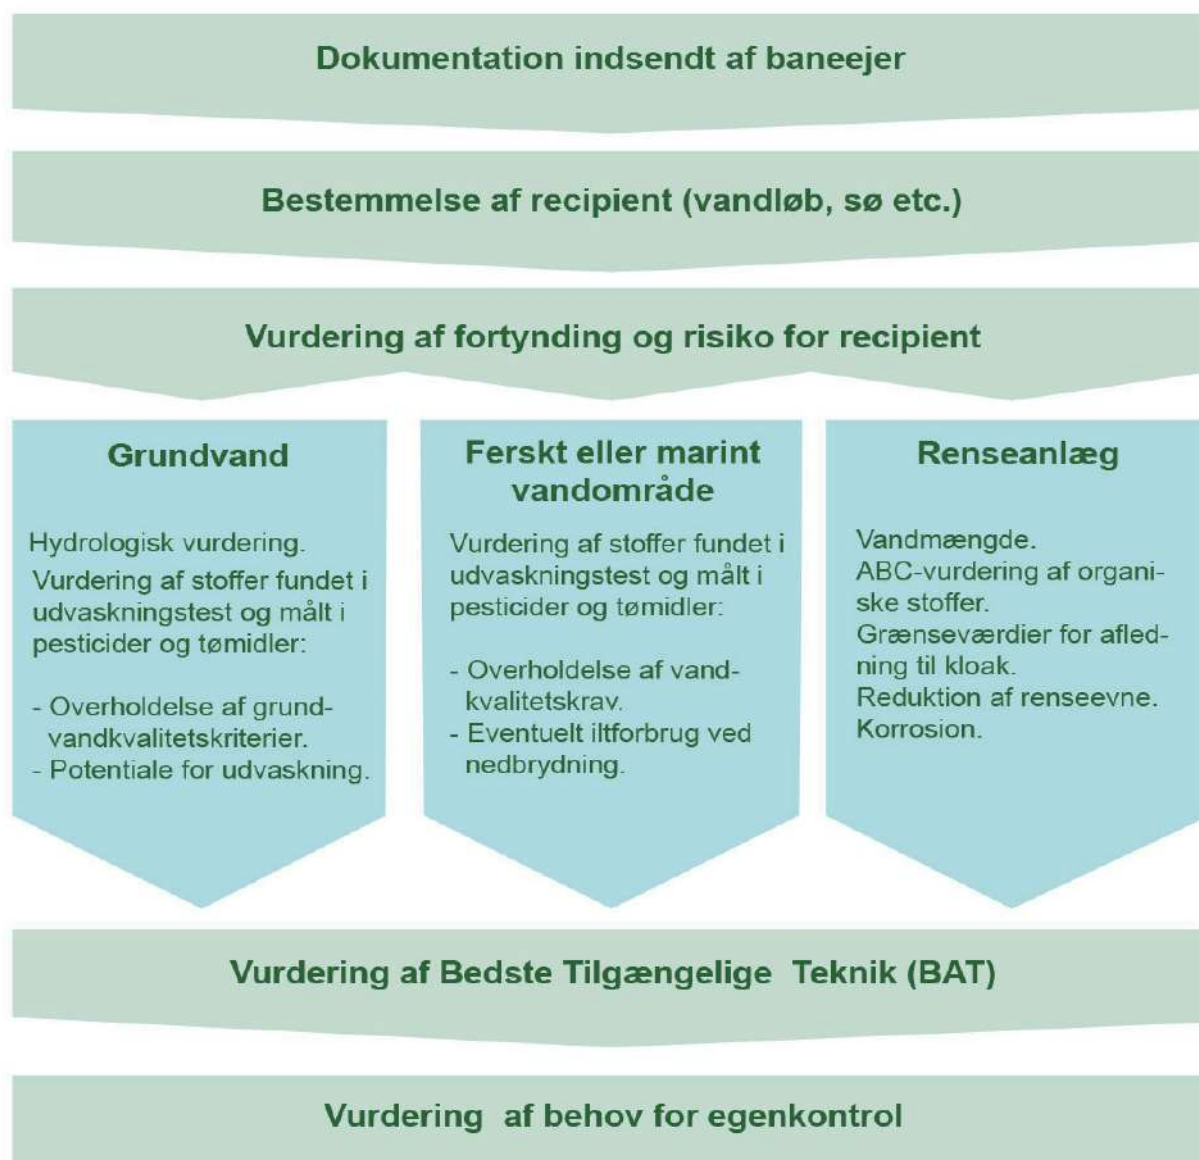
Dokumentation indsendt af baneejer

Bestemmelse af recipient (vandløb, sø etc.)

Vurdering af fortynding og risiko for recipient

Grundvand

Hydrologisk vurdering.
Vurdering af stoffer fundet i udvaskningstest og målt i pesticider og tømidler:

- Overholdelse af grundvandkvalitetskriterier.
- Potentiale for udvaskning.

Ferskt eller marint vandområde

Vurdering af stoffer fundet i udvaskningstest og målt i pesticider og tømidler:

- Overholdelse af vandkvalitetskrav.
- Eventuelt iltforbrug ved nedbrydning.

Renseanlæg

Vandmængde.
ABC-vurdering af organiske stoffer.
Grænseværdier for afledning til kloak.
Reduktion af renseevne.
Korrosion.

Vurdering af Bedste Tilgængelige Teknik (BAT)

Vurdering af behov for egenkontrol